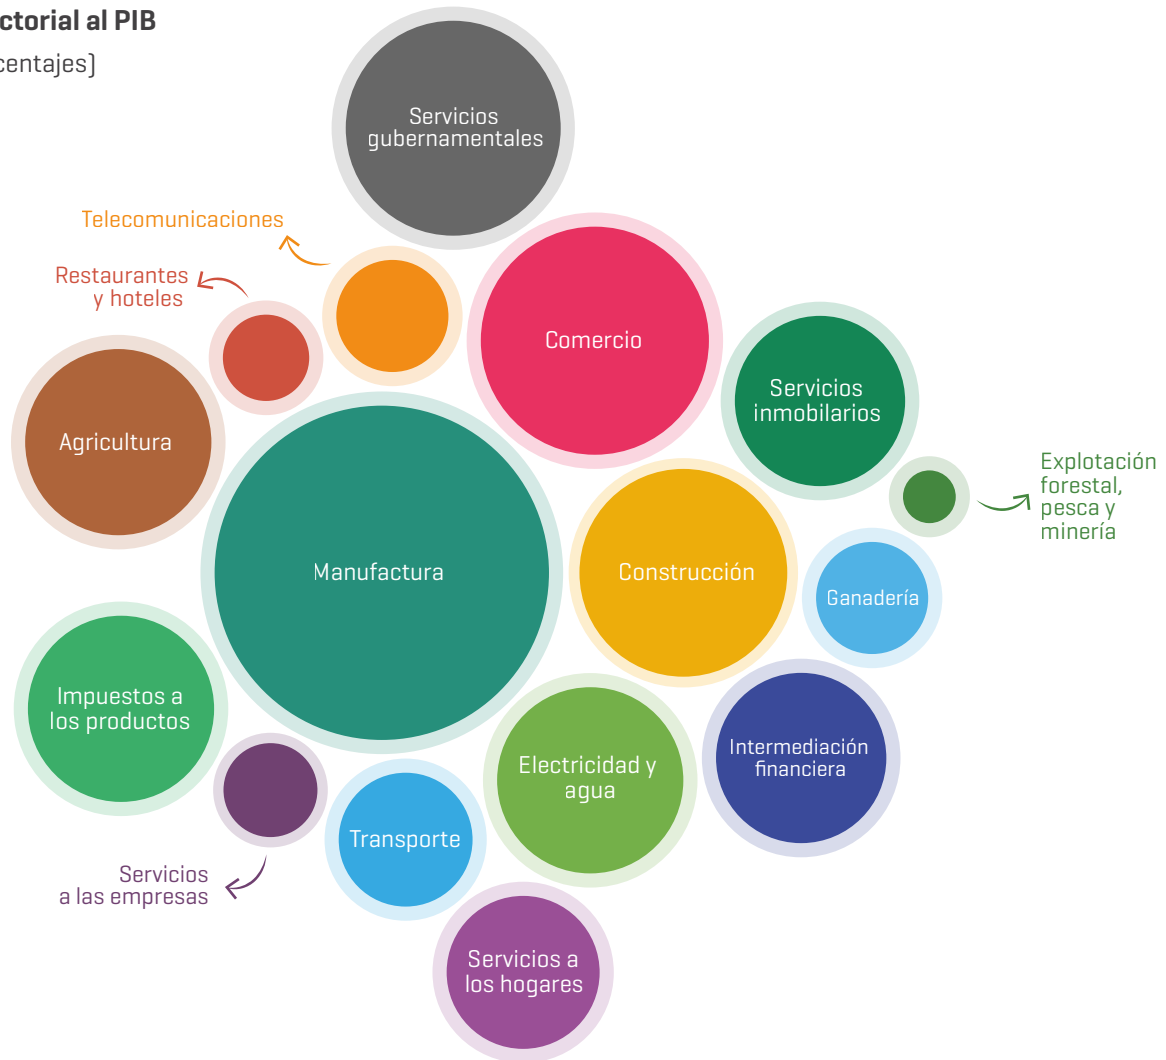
ctorial al PIB

centajes)

Servicios gubernamentales

Telecomunicaciones

Restaurantes y hoteles

Comercio

Servicios inmobilarios

Agricultura

Explotación forestal, pesca y minería

Manufactura

Construcción

Ganadería

Impuestos a los productos

Electricidad y agua

Intermediación financiera

Transporte

Servicios a las empresas

Servicios a los hogares